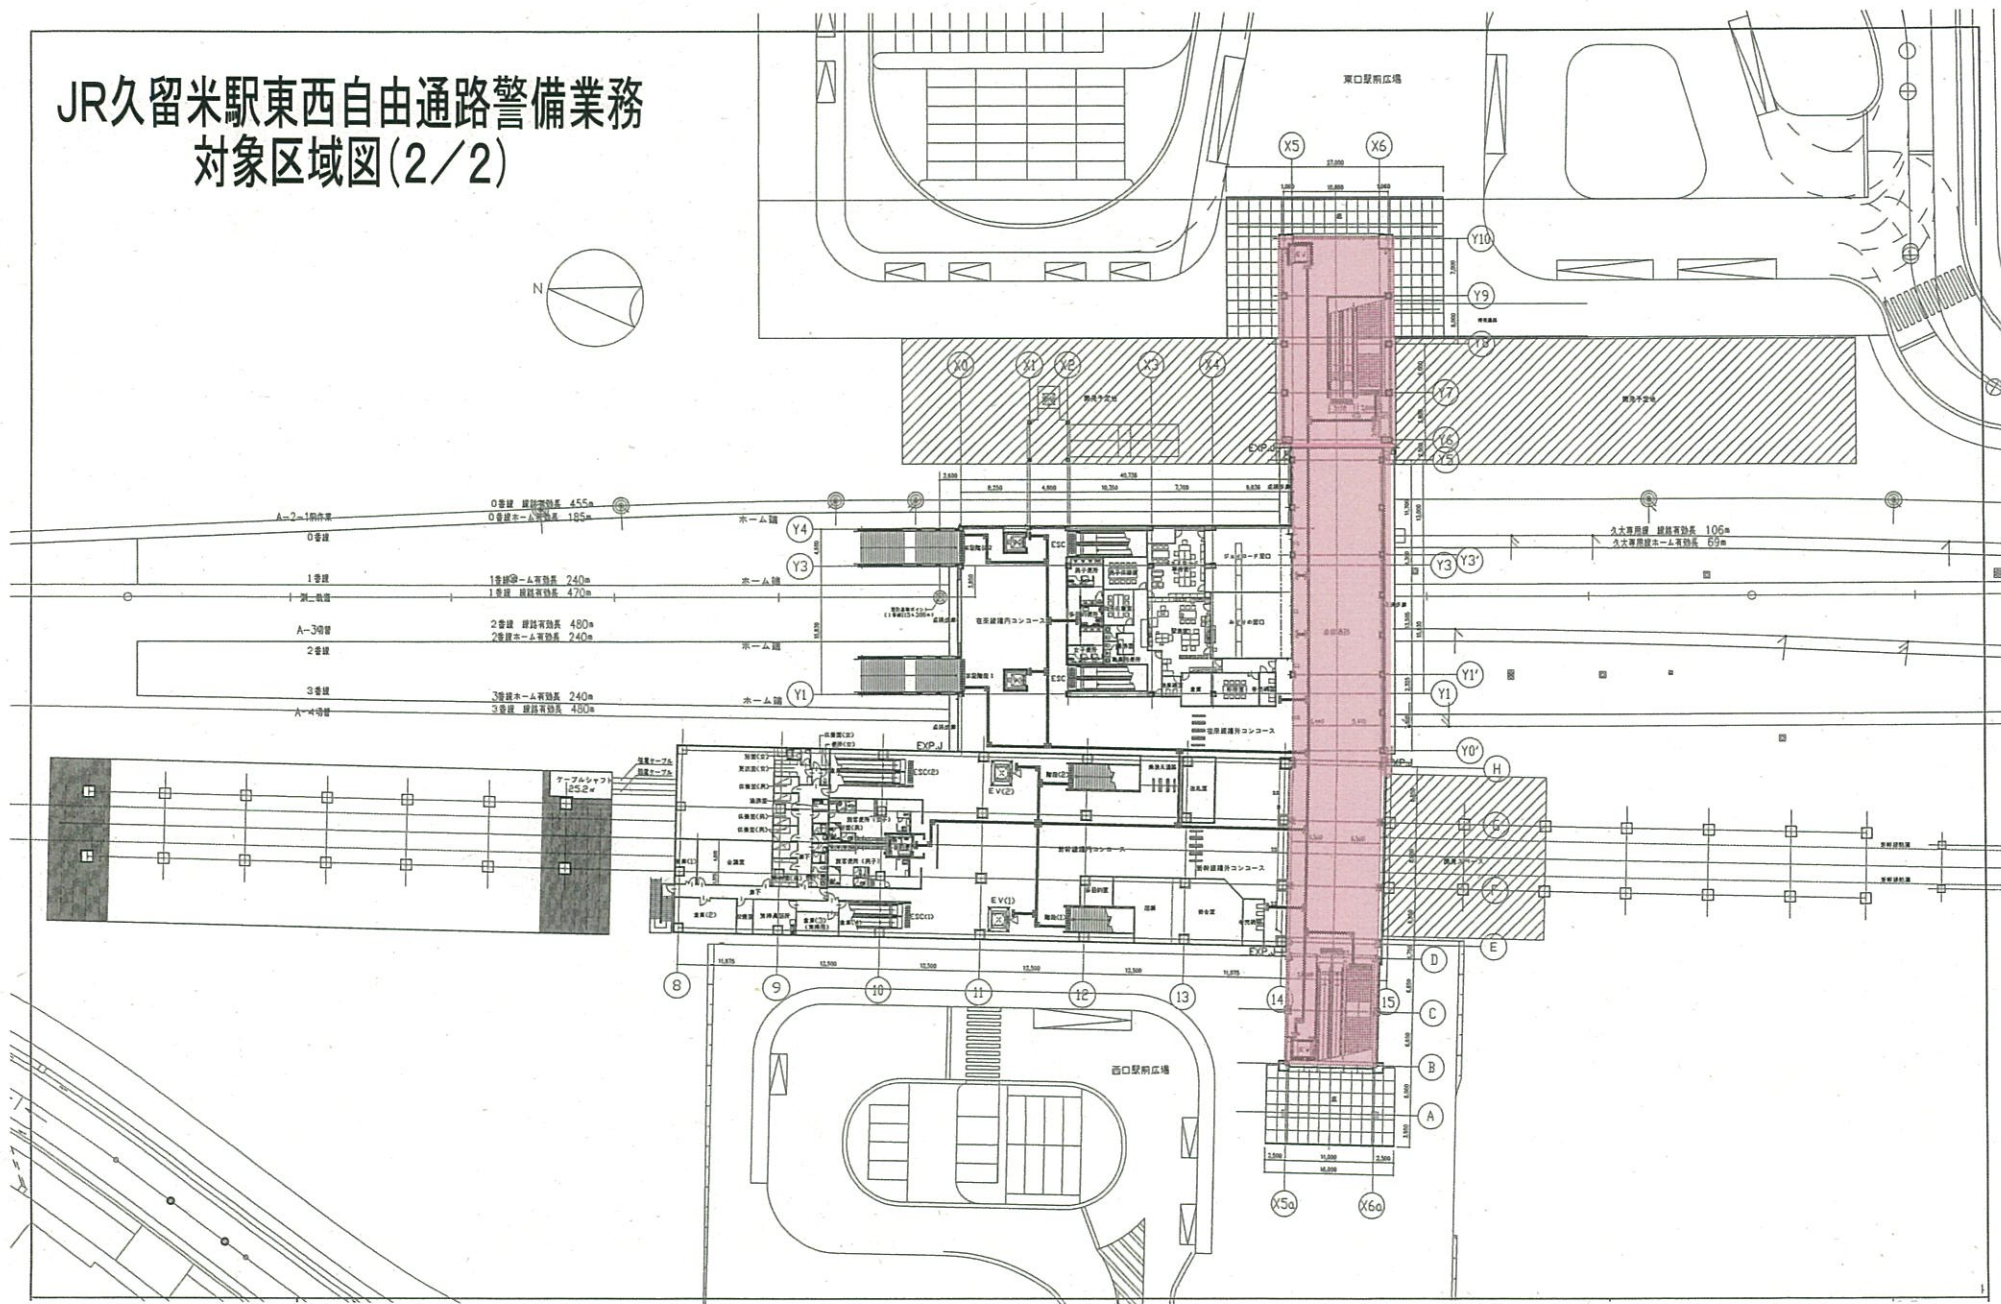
JR久留米駅東西自由通路警備業務
対象区域図(2/2)

N

東口駅前広場

X5 X6

Y10
Y9
Y8
Y7
Y6
Y5

X0 X1 X2 X3 X4

EXP.J

0番線 線路有効長 455m
0番線ホーム有効長 185m
A-2-1制作業
0番線
ホーム端
Y4
ESC

久大専用線 線路有効長 106m
久大専用線ホーム有効長 69m

1番線
1番線ホーム有効長 240m
1番線 線路有効長 470m
ホーム端
Y3
Y3 Y3'

A-3番線
2番線 線路有効長 480m
2番線ホーム有効長 240m
2番線
ホーム端

在来線構内コンコース

3番線
3番線ホーム有効長 240m
3番線 線路有効長 480m
A-4番線
ホーム端
Y1
ESC
Y1' Y1

在来線構内コンコース
Y0'
EXP.J
H

ケーブルシャフト
25.2㎡

ESC(2)
EV(2)
G
F

新幹線構内コンコース
新幹線構外コンコース

EV(1)
ESC(1)
EXP.J
E
D

8 9 10 11 12 13 14 15

C
B
A

西口駅前広場

X5a X6a